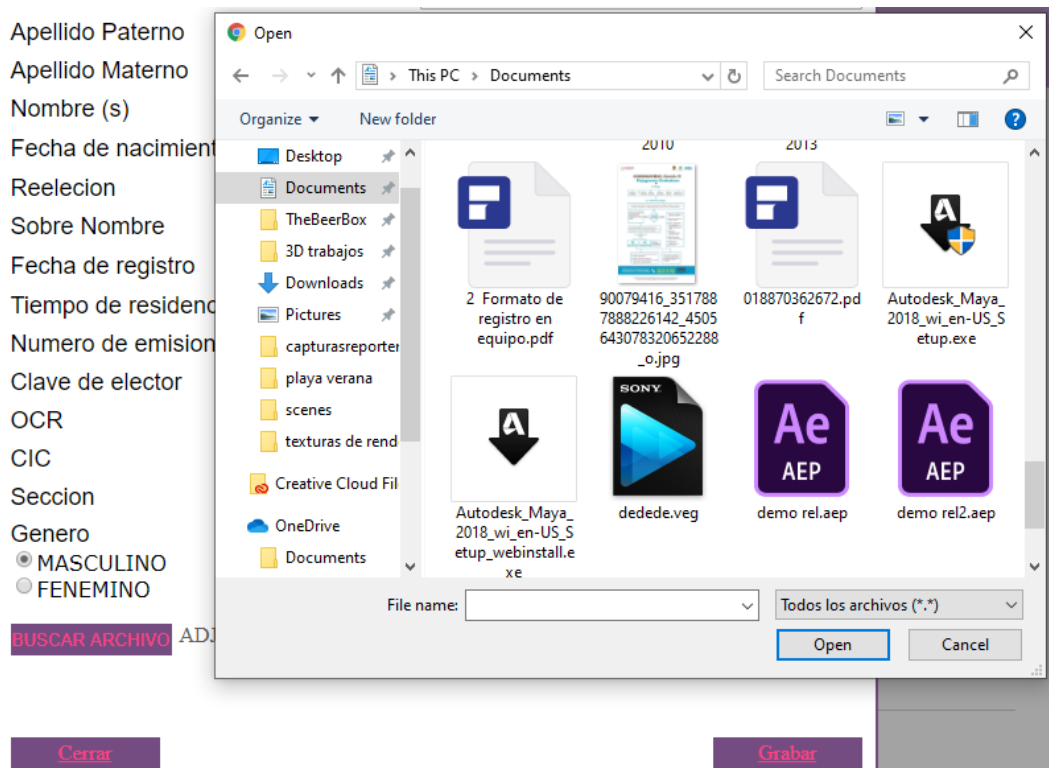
Apellido Paterno
Apellido Materno
Nombre (s)
Fecha de nacimient
Reelecion
Sobre Nombre
Fecha de registro
Tiempo de residenc
Numero de emision
Clave de elector
OCR
CIC
Seccion
Genero
MASCULINO
FENEMINO

BUSCAR ARCHIVO ADJ

Cerrar

Grabar

Open

This PC > Documents

Search Documents

Organize ▾ New folder

Desktop
Documents
TheBeerBox
3D trabajos
Downloads
Pictures
capturasreporter
playa verana
scenes
texturas de rend
Creative Cloud Fil
OneDrive
Documents

2010
2013

2 Formato de registro en equipo.pdf
90079416_3517887888226142_4505643078320652288_o.jpg
018870362672.pdf
Autodesk_Maya_2018_wi_en-US_Setup.exe
Autodesk_Maya_2018_wi_en-US_Setup_webinstall.exe
SONY
dedede.veg
Ae
AEP
demo rel.aep
Ae
AEP
demo rel2.aep

File name:
Todos los archivos (*.*)
Open
Cancel